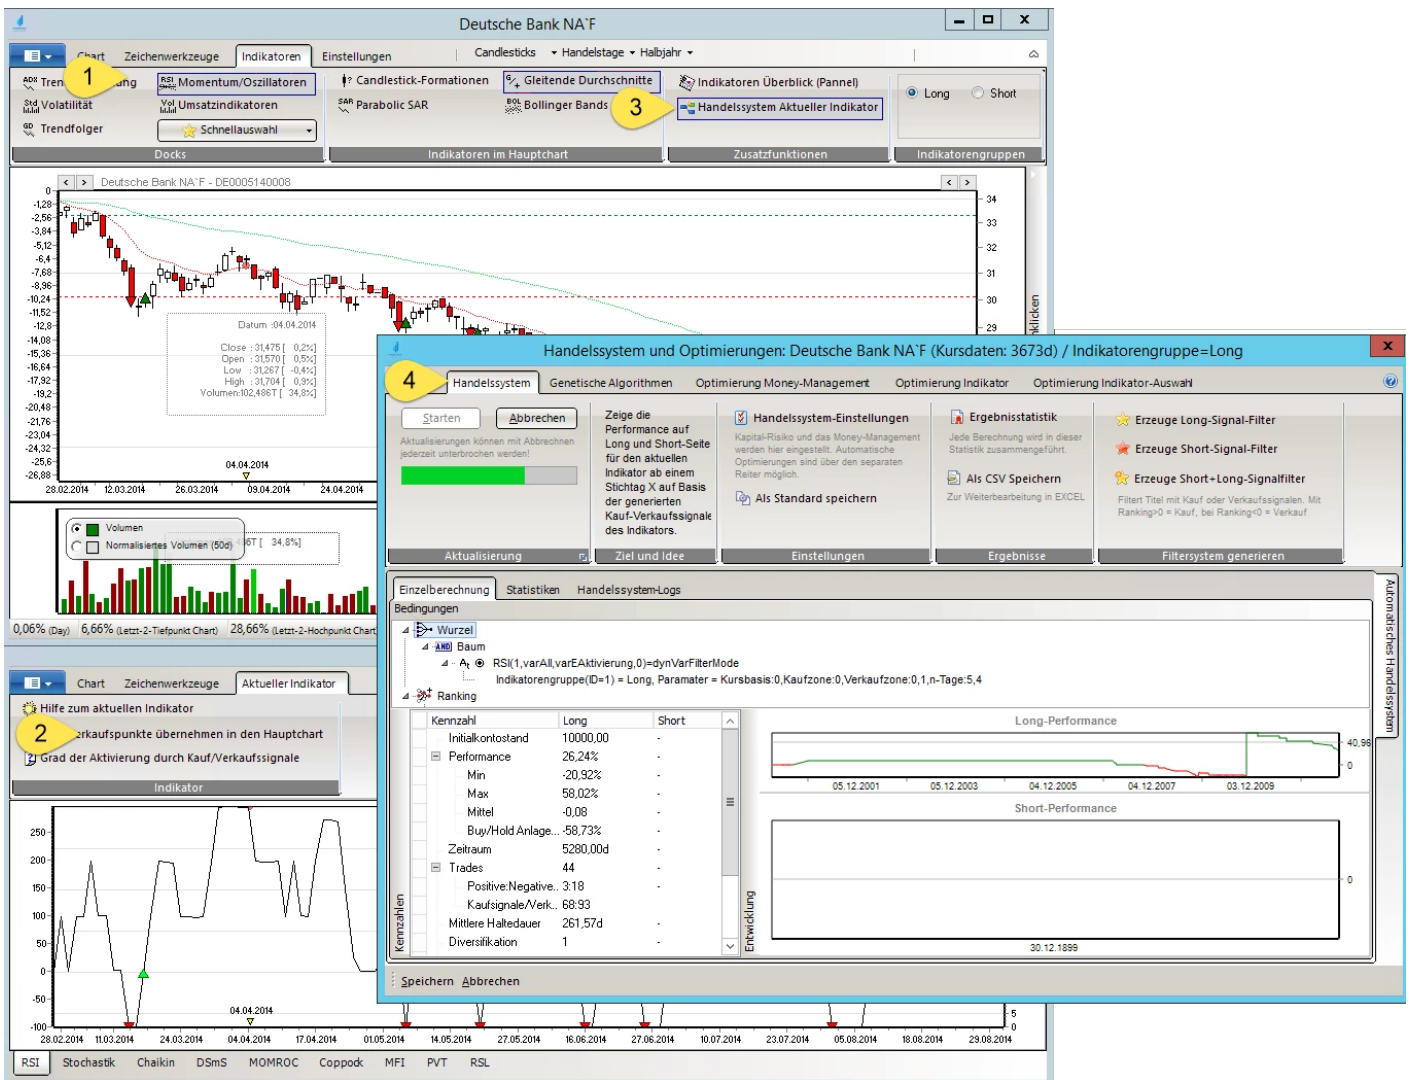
Deutsche Bank NA'F

Chart Zeichenwerkzeuge Indikatoren Einstellungen Candlesticks Handelstage Halbjahr

1 Tren ung Momentum/Oszillatoren Candlestick-Formationen Gleitende Durchschnitte Indikatoren Überblick (Pannel) Long Short
Volatilität Umsatzindikatoren Parabolic SAR Bollinger Bands 3 Handelssystem Aktueller Indikator
Trendfolger Schnellauswahl
Docks Indikatoren im Hauptchart Zusatzfunktionen Indikatorengruppen

Deutsche Bank NA'F - DE0005140008

Datum :04.04.2014
Close : 31,475 [ 0,2%]
Open : 31,570 [ 0,5%]
Low : 31,267 [ -0,4%]
High : 31,704 [ 0,9%]
Volumen:102,486T [ 34,8%]

0 -1,28 -2,56 -3,84 -5,12 -6,4 -7,68 -8,96 -10,24 -11,52 -12,8 -14,08 -15,36 -16,64 -17,92 -19,2 -20,48 -21,76 -23,04 -24,32 -25,6 -26,88
34 33 32 31 30 29
04.04.2014
28.02.2014 12.03.2014 26.03.2014 09.04.2014 24.04.2014

Volumen
Normalisiertes Volumen (50d) 6T [ 34,8%]
0,06% (Day) 6,66% (Letzt-2-Tiefpunkt Chart) 28,66% (Letzt-2-Hochpunkt Chart)

Chart Zeichenwerkzeuge Aktueller Indikator
Hilfe zum aktuellen Indikator
2 erkaufspunkte übernehmen in den Hauptchart
Grad der Aktivierung durch Kauf/Verkaufssignale
Indikator

250 200 150 100 50 0 -50 -100
04.04.2014
28.02.2014 11.03.2014 24.03.2014 04.04.2014 17.04.2014 01.05.2014 14.05.2014 27.05.2014 16.06.2014 27.06.2014 10.07.2014 23.07.2014 05.08.2014 18.08.2014 29.08.2014
RSI Stochastik Chaikin DSmS MOMROC Coppock MFI PVT RSL

Handelssystem und Optimierungen: Deutsche Bank NA'F (Kursdaten: 3673d) / Indikatorengruppe=Long
4 Handelssystem Genetische Algorithmen Optimierung Money-Management Optimierung Indikator Optimierung Indikator-Auswahl

Starten Abbrechen
Aktualisierungen können mit Abbrechnen jederzeit unterbrochen werden!
Zeige die Performance auf Long und Short-Seite für den aktuellen Indikator ab einem Stichtag X auf Basis der generierten Kauf-Verkaufssignale des Indikators.
Handelssystem-Einstellungen
Kapital-Risiko und das Money-Management werden hier eingestellt. Automatische Optimierungen sind über den separaten Reiter möglich.
Als Standard speichern
Ergebnisstatistik
Jede Berechnung wird in dieser Statistik zusammengeführt.
Als CSV Speichern
Zur Weiterbearbeitung in EXCEL
Erzeuge Long-Signal-Filter
Erzeuge Short-Signal-Filter
Erzeuge Short+Long-Signalfilter
Filtert Titel mit Kauf oder Verkaufssignalen. Mit Ranking>0 = Kauf, bei Ranking<0 = Verkauf
Aktualisierung Ziel und Idee Einstellungen Ergebnisse Filtersystem generieren

Einzelberechnung Statistiken Handelssystem-Logs
Bedingungen
Wurzel
Baum
RSI(1,varAll,varEAktivierung,0)=dynVarFilterMode
Indikatorengruppe(ID=1) = Long, Paramater = Kursbasis:0,Kaufzone:0,Verkaufzone:0,1,n-Tage:5,4
Ranking
Automatisches Handelssystem

| Kennzahl | Long | Short |
|---|---|---|
| Initialkontostand | 10000,00 | - |
| Performance | 26,24% | - |
| Min | -20,92% | - |
| Max | 58,02% | - |
| Mittel | -0,08 | - |
| Buy/Hold Anlage... | -58,73% | - |
| Zeitraum | 5280,00d | - |
| Trades | 44 | - |
| Positive:Negative.. | 3:18 | - |
| Kaufsignale/Verk.. | 68:93 | - |
| Mittlere Haltedauer | 261,57d | - |
| Diversifikation | 1 | - |

Kennzahlen Entwicklung
Long-Performance
40,96 0
05.12.2001 05.12.2003 04.12.2005 04.12.2007 03.12.2009
Short-Performance
0
30.12.1899
Speichern Abbrechen